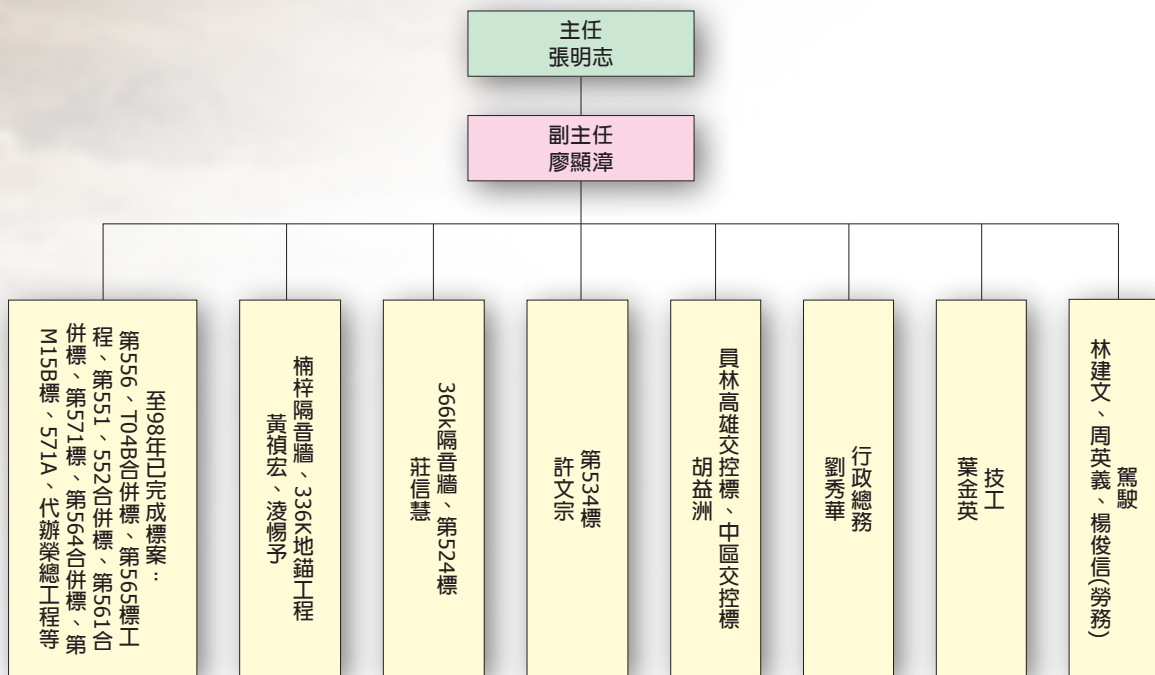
主任
張明志

副主任
廖顯漳

至98年已完成標案：第556、T04B合併標、第565標工程、第551、552合併標、第561合併標、第571標、第564合併標、第M15B標、571A、代辦榮總工程等

楠梓隔音牆、336K地錨工程
黃禎宏、凌暢予

366k隔音牆、第524標
莊信慧

第534標
許文宗

員林高雄交控標、中區交控標
胡益洲

行政總務
劉秀華

技工
葉金英

駕駛
林建文、周英義、楊俊信(勞務)